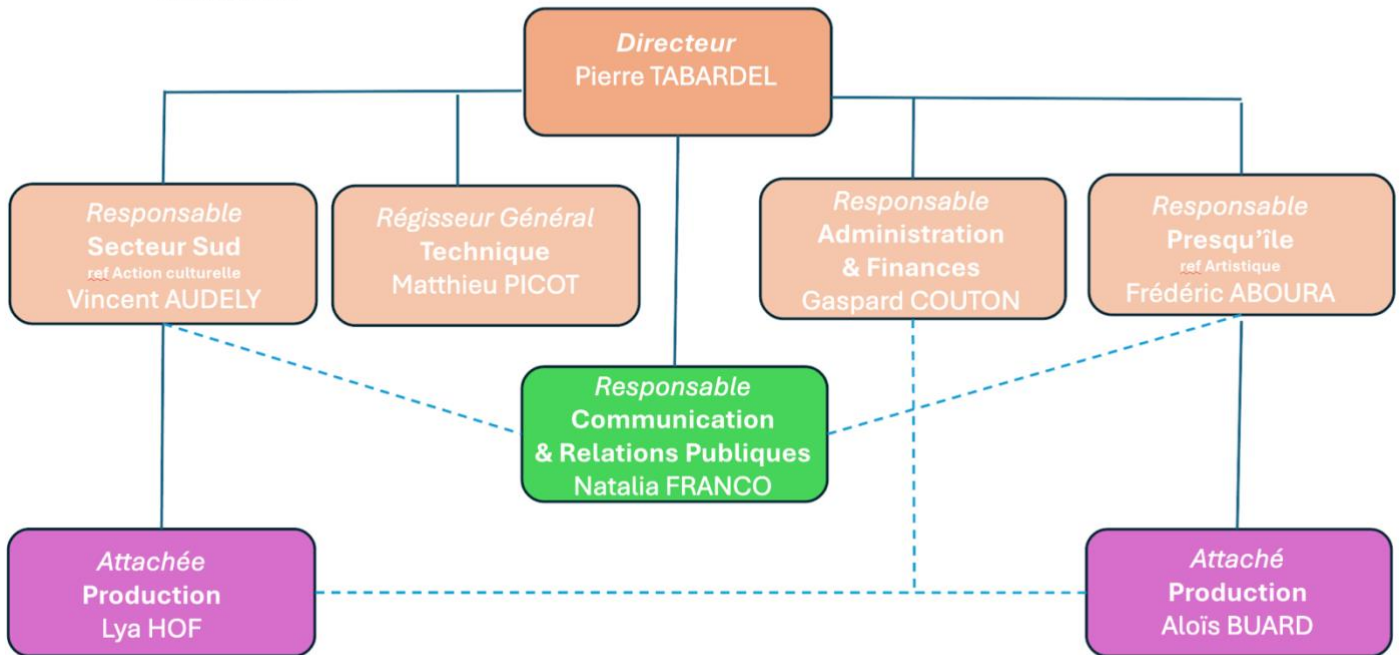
Directeur
Pierre TABARDEL

Responsable
Secteur Sud
ref Action culturelle
Vincent AUDELY

Régisseur Général
Technique
Matthieu PICOT

Responsable
Administration
& Finances
Gaspard COUTON

Responsable
Presqu'île
ref Artistique
Frédéric ABOURA

Responsable
Communication
& Relations Publiques
Natalia FRANCO

Attachée
Production
Lya HOF

Attaché
Production
Aloïs BUARD